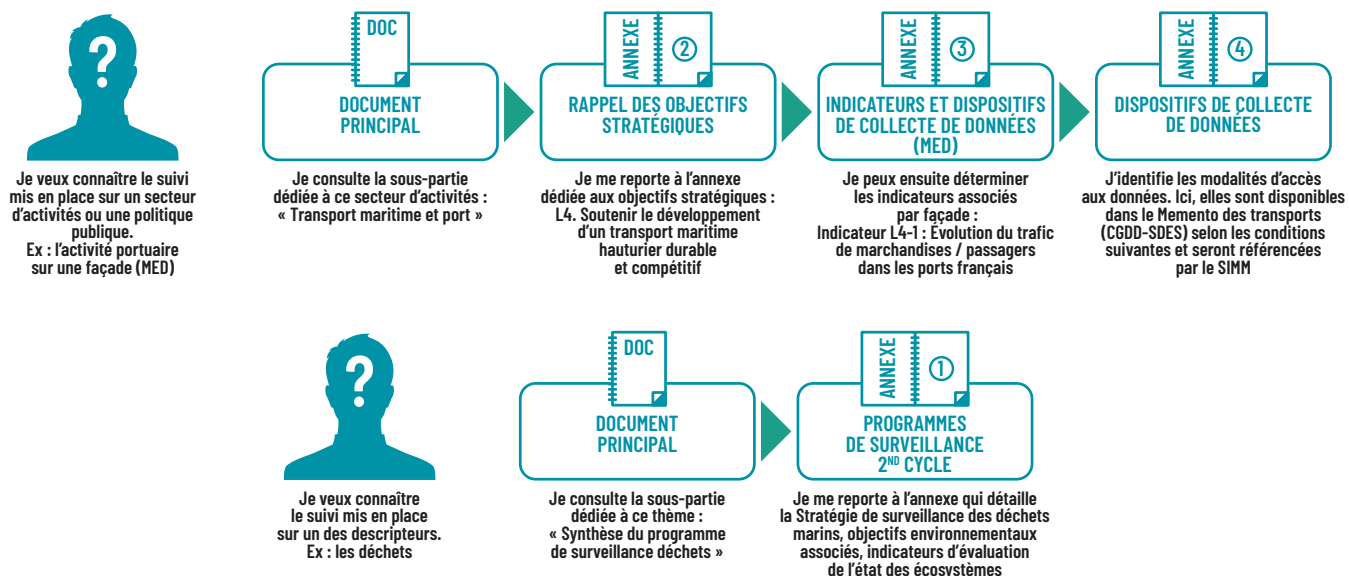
?

Je veux connaître le suivi mis en place sur un secteur d'activités ou une politique publique.
Ex : l'activité portuaire sur une façade (MED)

DOC

DOCUMENT PRINCIPAL

Je consulte la sous-partie dédiée à ce secteur d'activités : « Transport maritime et port »

ANNEXE ②

RAPPEL DES OBJECTIFS STRATÉGIQUES

Je me reporte à l'annexe dédiée aux objectifs stratégiques : L4. Soutenir le développement d'un transport maritime hauturier durable et compétitif

ANNEXE ③

INDICATEURS ET DISPOSITIFS DE COLLECTE DE DONNÉES (MED)

Je peux ensuite déterminer les indicateurs associés par façade :
Indicateur L4-1 : Evolution du trafic de marchandises / passagers dans les ports français

ANNEXE ④

DISPOSITIFS DE COLLECTE DE DONNÉES

J'identifie les modalités d'accès aux données. Ici, elles sont disponibles dans le Memento des transports (CGDD-SDES) selon les conditions suivantes et seront référencées par le SIMM

?

Je veux connaître le suivi mis en place sur un des descripteurs.
Ex : les déchets

DOC

DOCUMENT PRINCIPAL

Je consulte la sous-partie dédiée à ce thème : « Synthèse du programme de surveillance déchets »

ANNEXE ①

PROGRAMMES DE SURVEILLANCE 2$^{ND}$ CYCLE

Je me reporte à l'annexe qui détaille la Stratégie de surveillance des déchets marins, objectifs environnementaux associés, indicateurs d'évaluation de l'état des écosystèmes